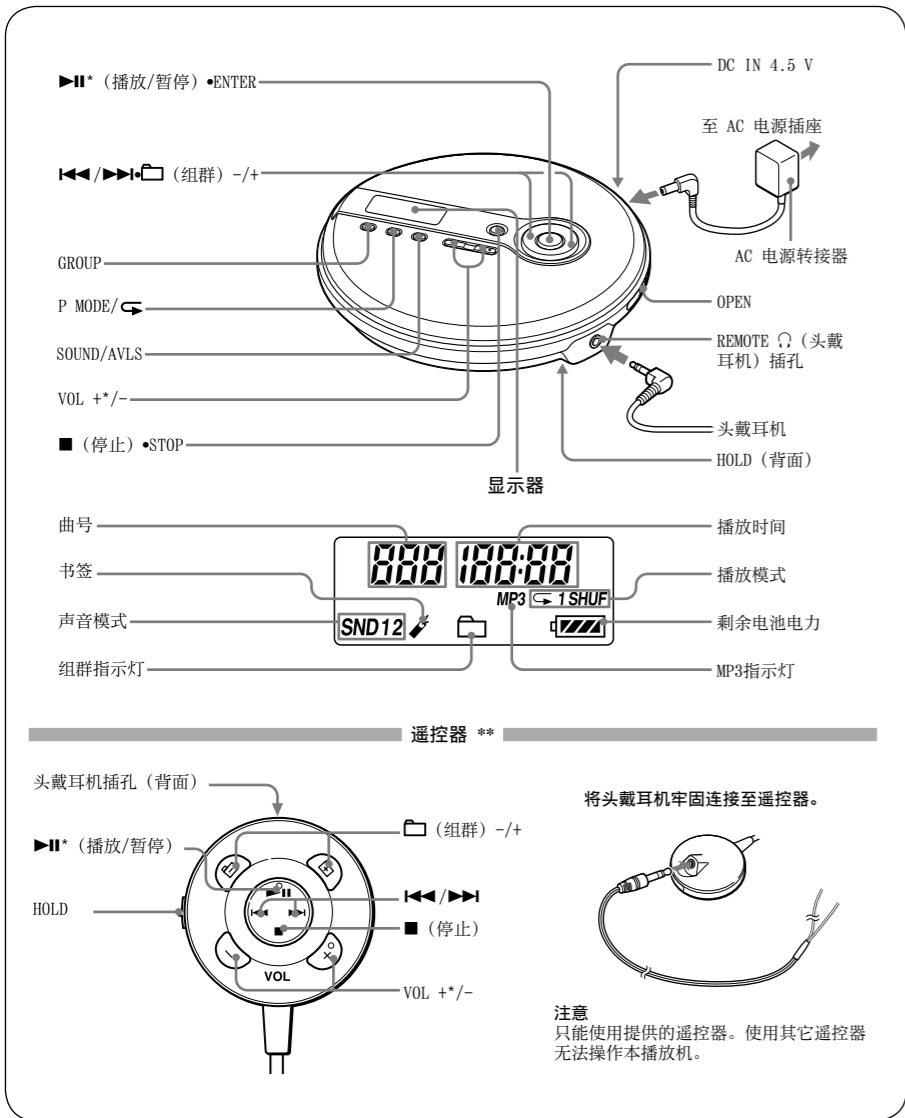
►II* (播放/暂停) •ENTER

I◄◄/►►I•🗀 (组群) -/+

GROUP

P MODE/⟲

SOUND/AVLS

VOL +*/-

■ (停止) •STOP

DC IN 4.5 V

至 AC 电源插座

AC 电源转接器

OPEN

REMOTE ♫ (头戴耳机) 插孔

头戴耳机

HOLD (背面)

显示器

曲号

书签

声音模式

组群指示灯

888 188:88

MP3 ⟲ 1 SHUF

SND 12

播放时间

播放模式

剩余电池电力

MP3指示灯

遥控器 **

头戴耳机插孔 (背面)

►II* (播放/暂停)

HOLD

VOL

🗀 (组群) -/+

I◄◄/►►I

■ (停止)

VOL +*/-

将头戴耳机牢固连接至遥控器。

注意
只能使用提供的遥控器。使用其它遥控器无法操作本播放机。